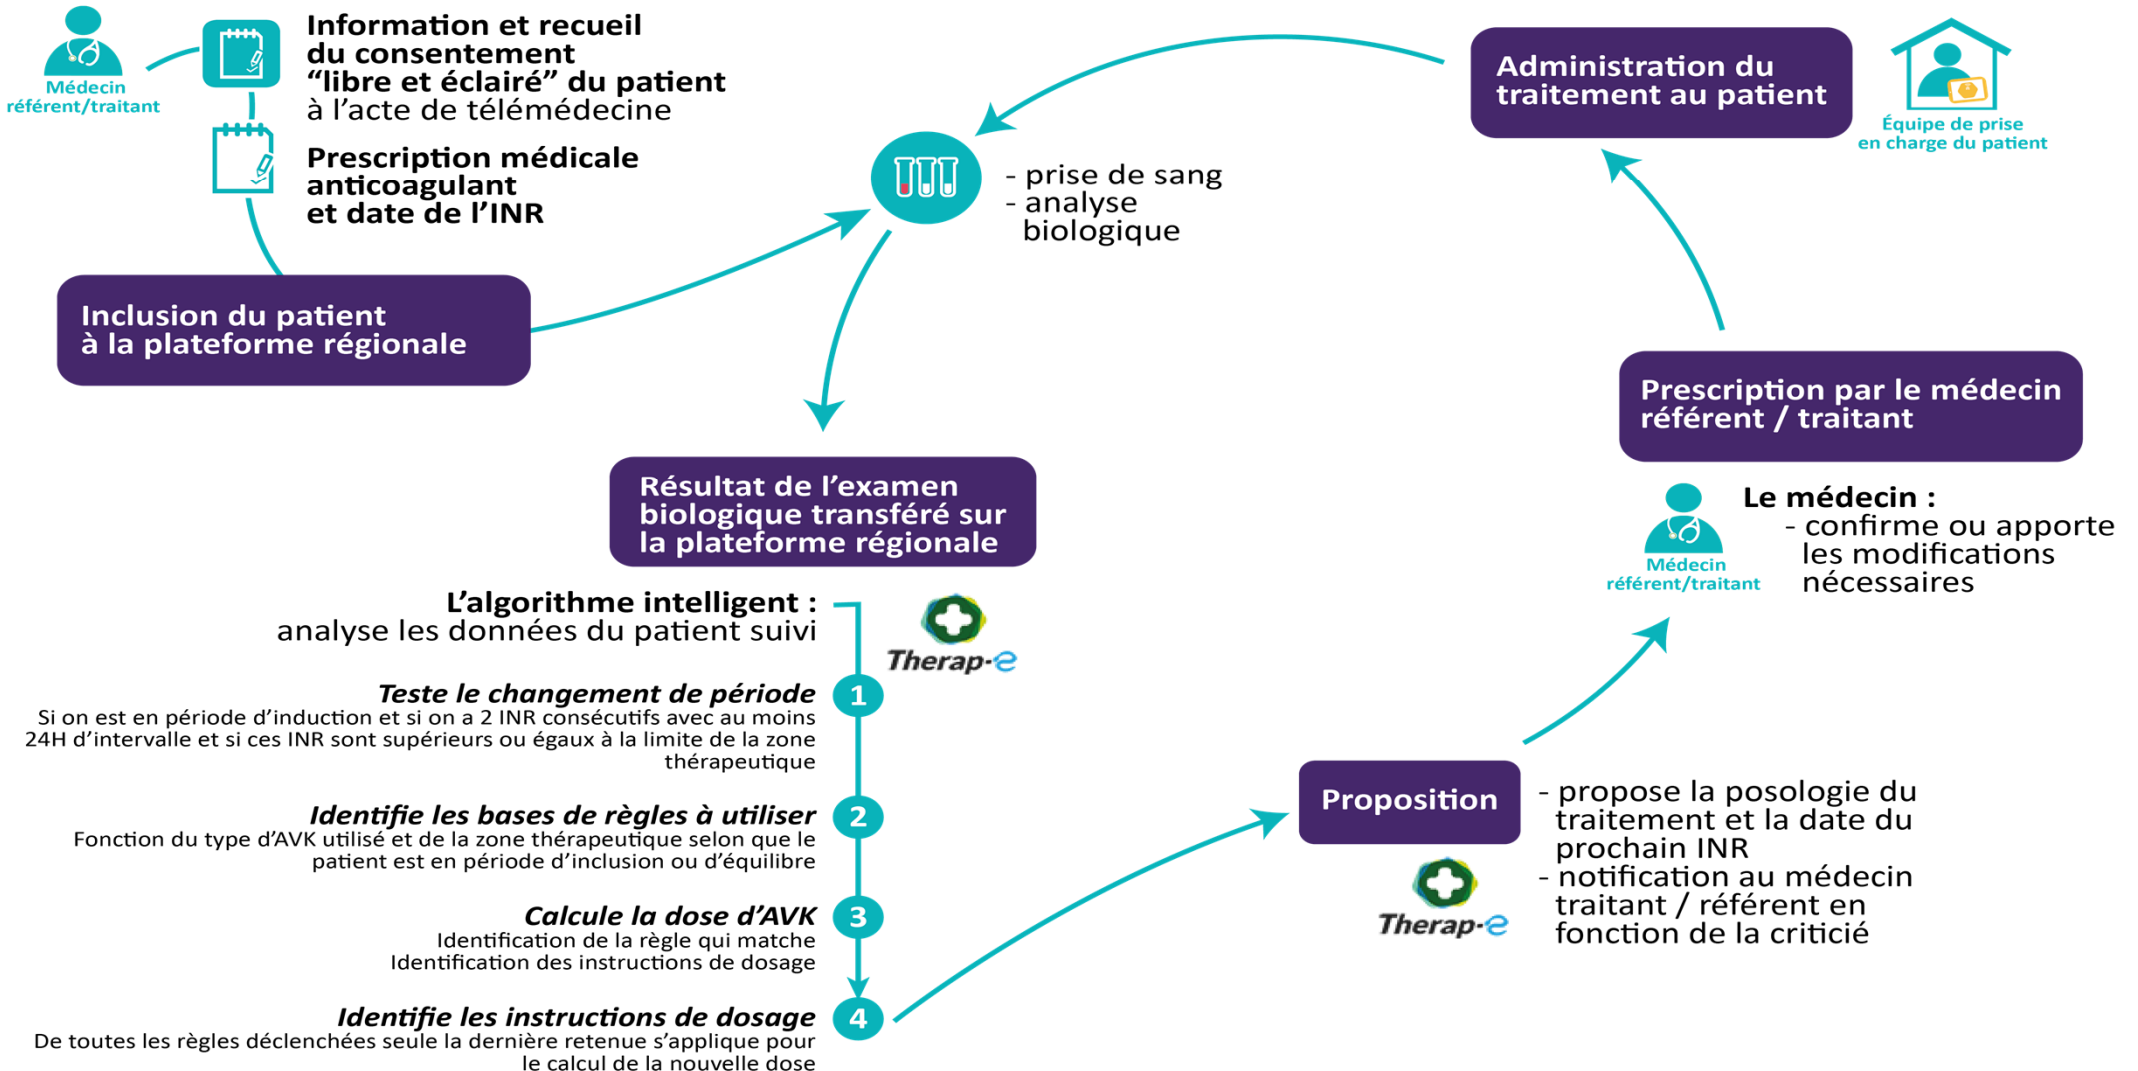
Médecin référent/traitant

Information et recueil du consentement “libre et éclairé” du patient à l’acte de télémédecine

Prescription médicale anticoagulant et date de l’INR

Inclusion du patient à la plateforme régionale

- prise de sang
- analyse biologique

Administration du traitement au patient

Équipe de prise en charge du patient

Prescription par le médecin référent / traitant

Médecin référent/traitant

Le médecin :
- confirme ou apporte les modifications nécessaires

Résultat de l’examen biologique transféré sur la plateforme régionale

L’algorithme intelligent :
analyse les données du patient suivi

Therap-e

1 Teste le changement de période
Si on est en période d’induction et si on a 2 INR consécutifs avec au moins 24H d’intervalle et si ces INR sont supérieurs ou égaux à la limite de la zone thérapeutique

2 Identifie les bases de règles à utiliser
Fonction du type d’AVK utilisé et de la zone thérapeutique selon que le patient est en période d’inclusion ou d’équilibre

3 Calcule la dose d’AVK
Identification de la règle qui matche
Identification des instructions de dosage

4 Identifie les instructions de dosage
De toutes les règles déclenchées seule la dernière retenue s’applique pour le calcul de la nouvelle dose

Proposition

Therap-e

- propose la posologie du traitement et la date du prochain INR
- notification au médecin traitant / référent en fonction de la criticié